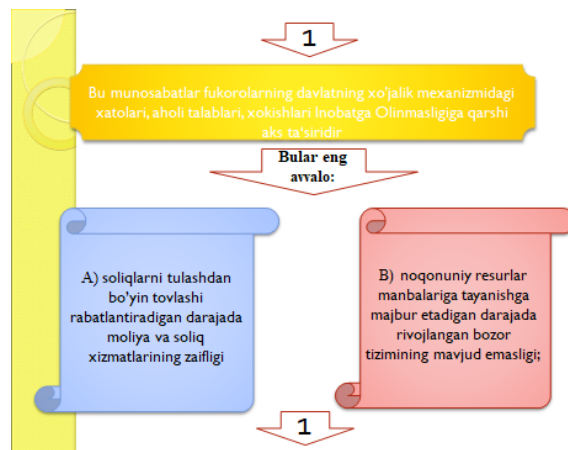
1

Bu munosabatlar fukorolarning davlatning xo'jalik mexanizmidagi xatolari, aholi talablari, xokishlari Inobatga Olinmasligiga qarshi aks ta'siridir

Bular eng avvalo:

A) soliqlarni tulashdan bo'yin tovlashi rabatlantiradigan darajada moliya va soliq xizmatlarining zaifligi

B) noqonuniy resurlar manbalariga tayanishga majbur etadigan darajada rivojlangan bozor tizimining mavjud emasligi;

1